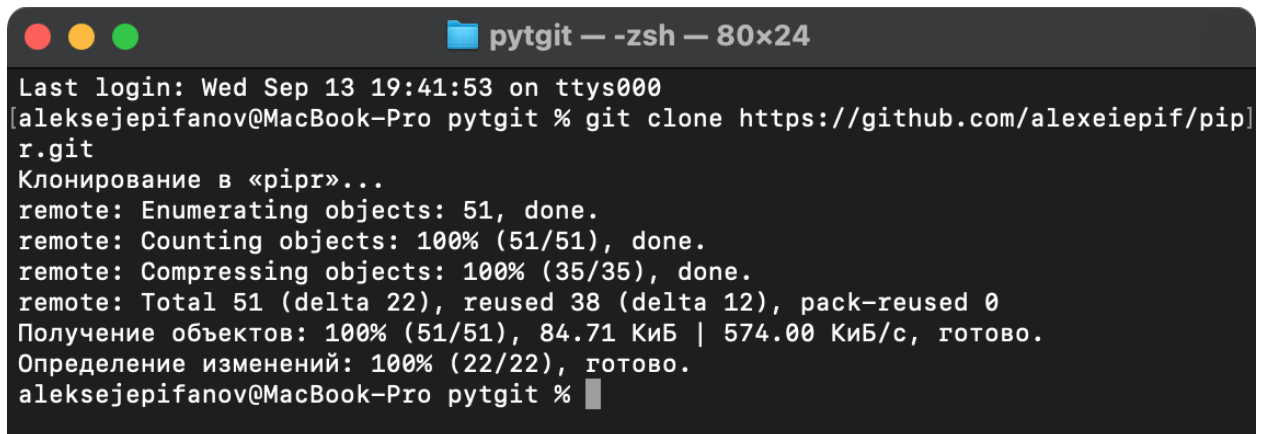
pytgit — -zsh — 80×24

Last login: Wed Sep 13 19:41:53 on ttys000
[aleksejepifanov@MacBook-Pro pytgit % git clone https://github.com/alexeiepif/pip]
r.git
Клонирование в «pipr»...
remote: Enumerating objects: 51, done.
remote: Counting objects: 100% (51/51), done.
remote: Compressing objects: 100% (35/35), done.
remote: Total 51 (delta 22), reused 38 (delta 12), pack-reused 0
Получение объектов: 100% (51/51), 84.71 КиБ | 574.00 КиБ/с, готово.
Определение изменений: 100% (22/22), готово.
aleksejepifanov@MacBook-Pro pytgit %